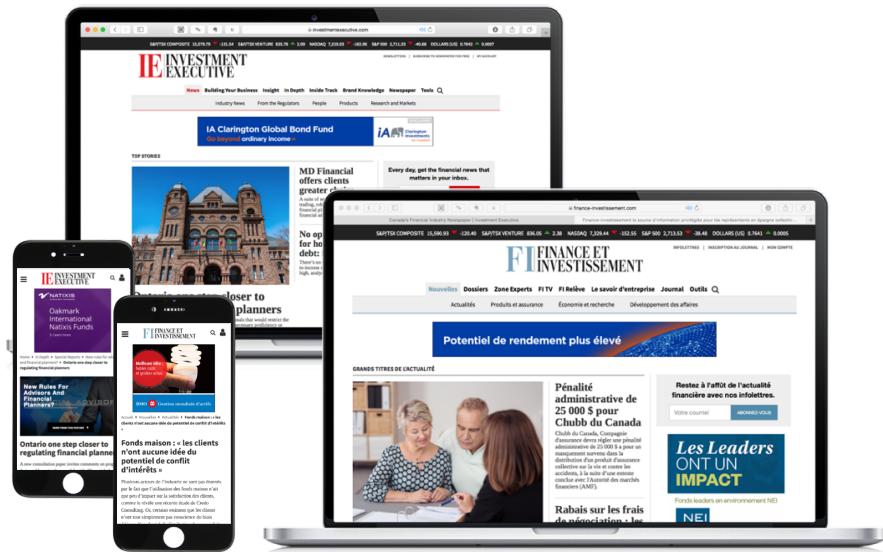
investmentexecutive.com

S&P/TSX COMPOSITE 15,579.75 -135.54 S&P/TSX VENTURE 835.76 -2.38 NASDAQ 7,329.03 -152.55 S&P 500 2,711.33 -40.68 DOLLARS (US) 0.7642 -0.0007

IE INVESTMENT EXECUTIVE

News Building Your Business Insight In Depth Inside Track Brand Knowledge Newspaper Tools

Industry News From the Regulators People Products Research and Markets

IA Clarington Global Bond Fund
Go beyond ordinary income

TOP STORIES

MD Financial offers clients greater choice

No op... for ho... debt:

Ontario one step closer to regulating financial planners

Every day, get the financial news that matters in your inbox.

finance-investissement.com

S&P/TSX COMPOSITE 15,590.93 -120.40 S&P/TSX VENTURE 836.05 -2.38 NASDAQ 7,329.44 -152.55 S&P 500 2,711.33 -40.68 DOLLARS (US) 0.7641 -0.0008

INFOLETTRES | INSCRIPTION AU JOURNAL | MON COMPTE

FI FINANCE ET INVESTISSEMENT

Nouvelles Dossiers Zone Experts FI TV FI Relève Le savoir d'entreprise Journal Outils

Actualités Produits et assurance Économie et recherche Développement des affaires

Potentiel de rendement plus élevé

GRANDS TITRES DE L'ACTUALITÉ

Pénalité administrative de 25 000 $ pour Chubb du Canada

Chubb du Canada, Compagnie d'assurance devra régler une pénalité administrative de 25 000 $ pour un manquement survenu dans la distribution d'un produit d'assurance collective sur la vie et contre les accidents, à la suite d'une entente conclue avec l'Autorité des marchés financiers (AMF).

Rabais sur les frais de négociation : les

Restez à l'affût de l'actualité financière avec nos infolettres.

Votre courriel ABONNEZ-VOUS

Les Leaders ONT UN IMPACT

Fonds leaders en environnement NEI

IE INVESTMENT EXECUTIVE

NATIXIS
Oakmark International Natixis Funds

New Rules For Advisors And Financial Planners?

Ontario one step closer to regulating financial planners

FI FINANCE ET INVESTISSEMENT

BMO Gestion mondiale d'actifs

Fonds maison : « les clients n'ont aucune idée du potentiel de conflit d'intérêts »